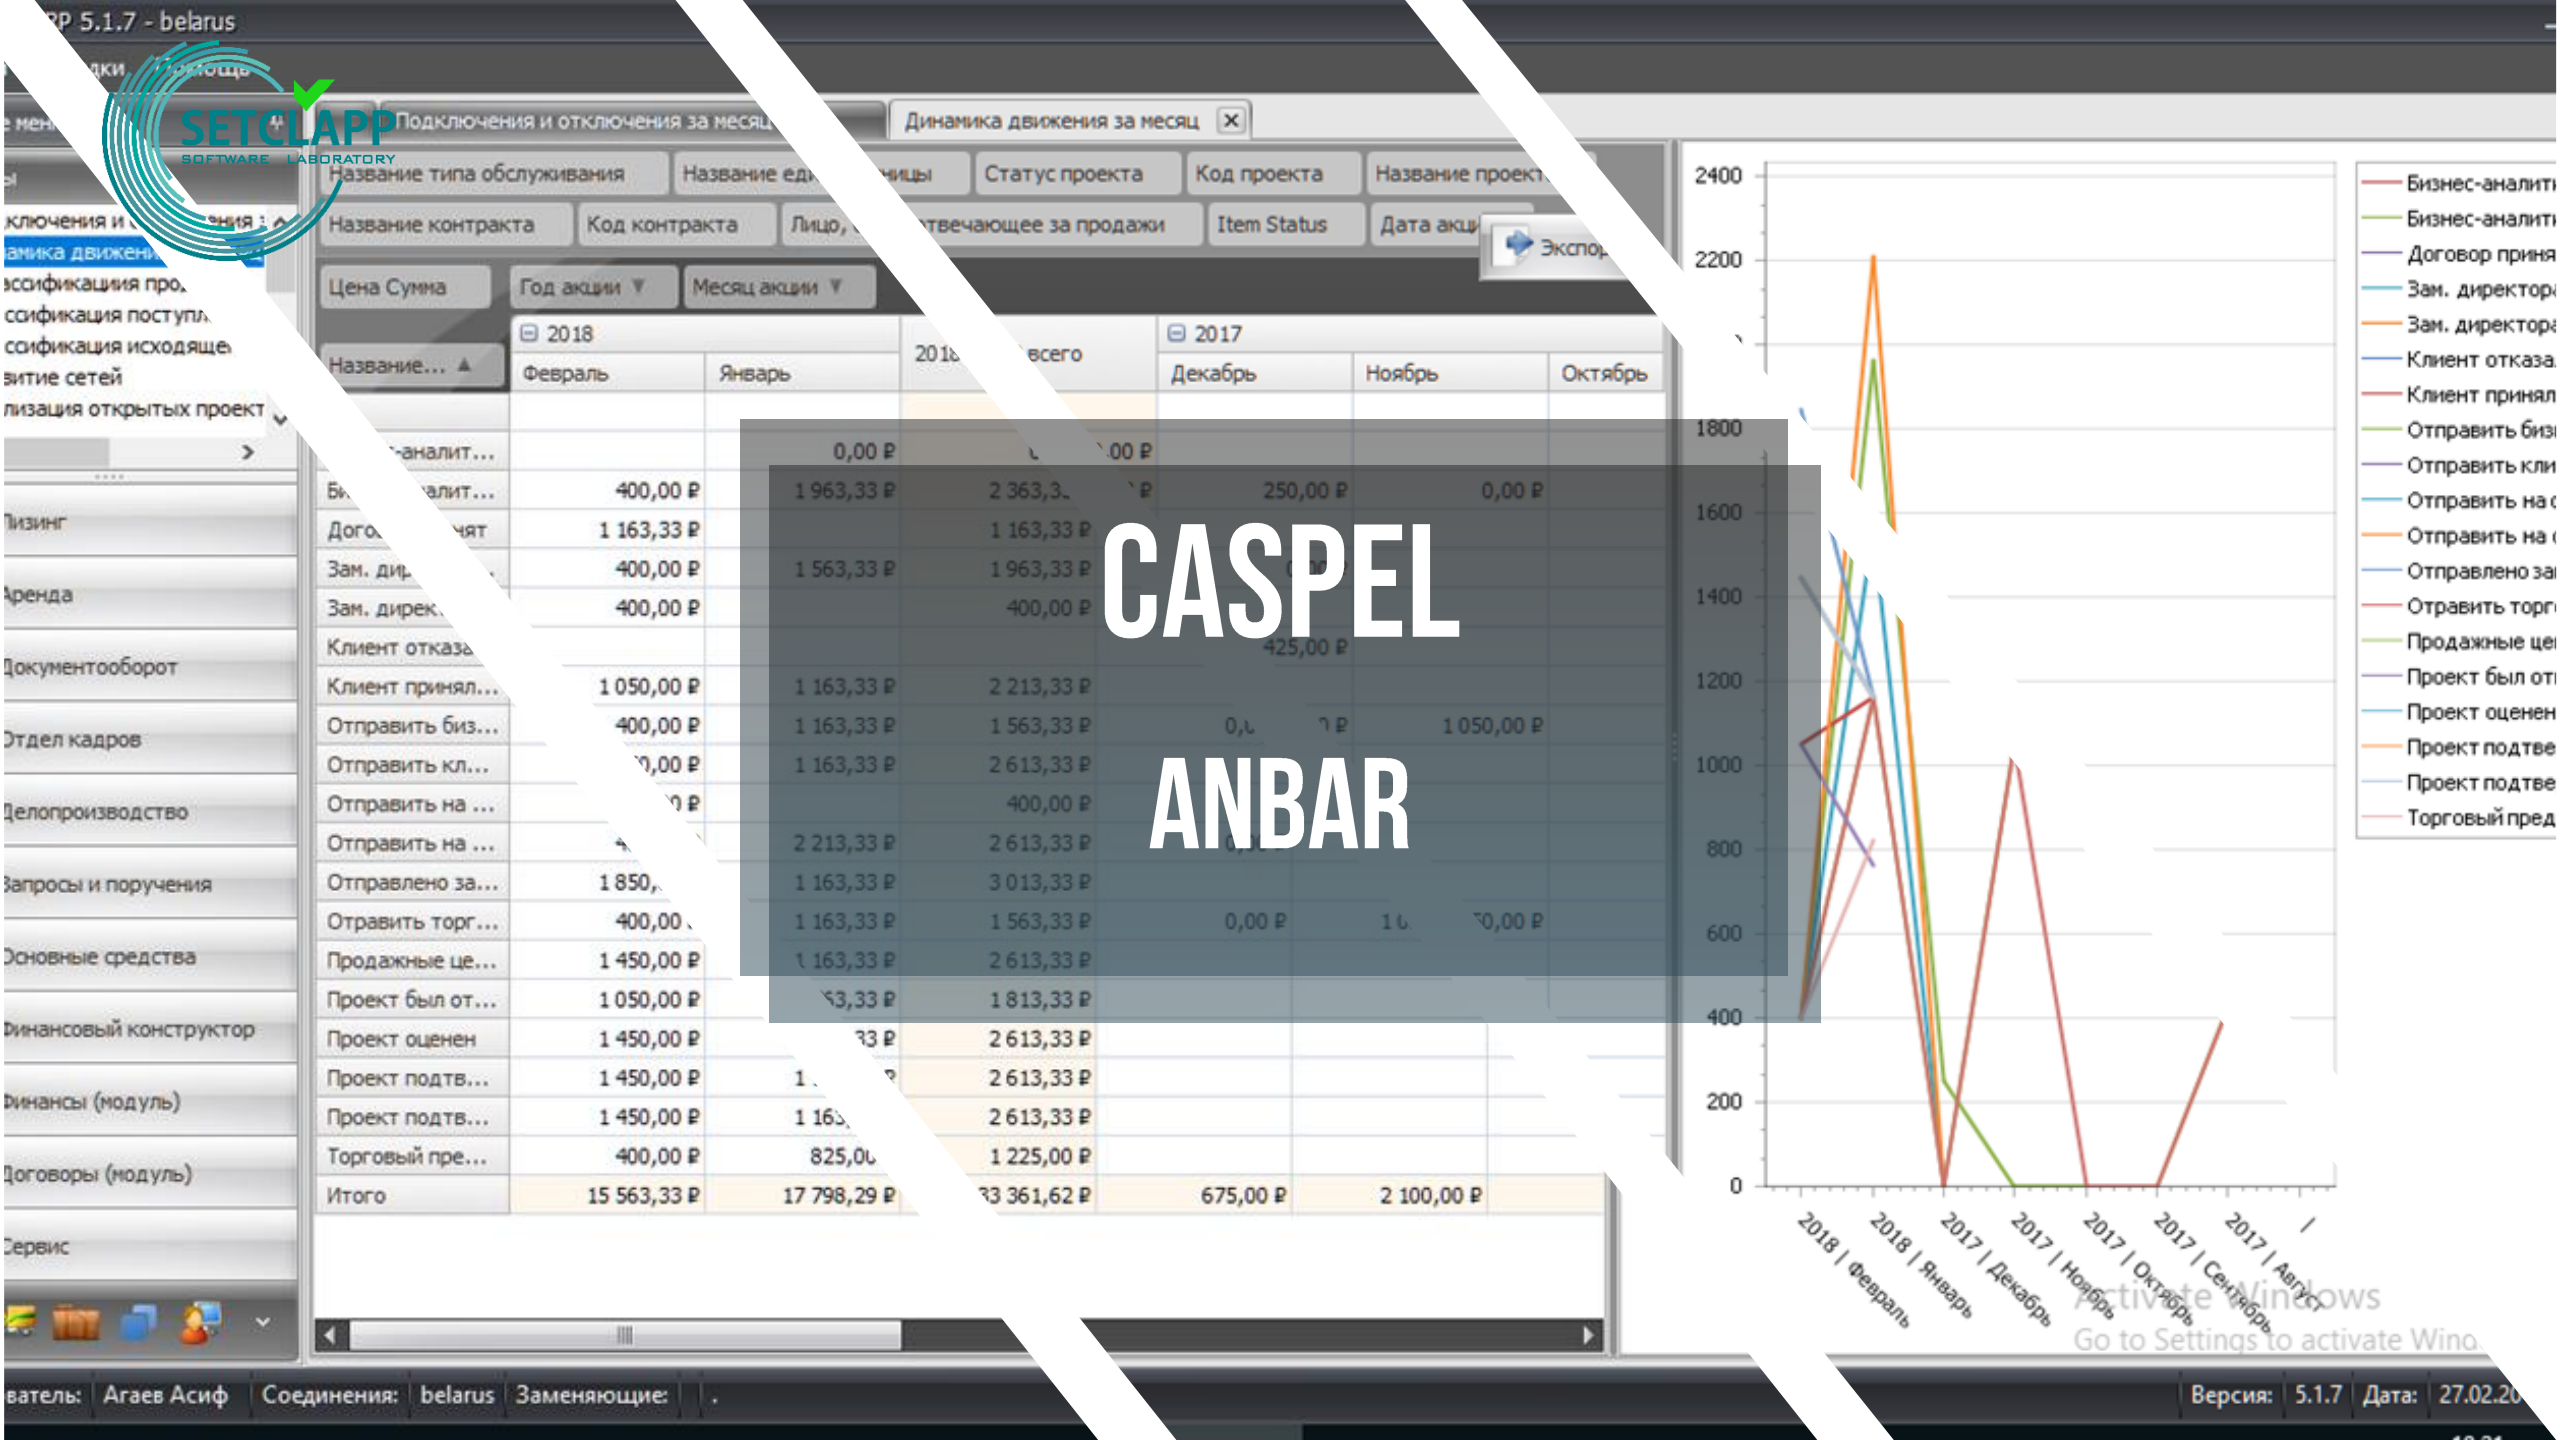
P 5.1.7 - belarus

SETCLAPP
SOFTWARE LABORATORY

Подключения и отключения за месяц
Динамика движения за месяц

Название типа обслуживания | Название ед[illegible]ицы | Статус проекта | Код проекта | Название проект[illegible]
Название контракта | Код контракта | Лицо, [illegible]твечающее за продажи | Item Status | Дата акц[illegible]
Экспор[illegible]
Цена Сумма | Год акции | Месяц акции

ключения и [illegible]ния
амика движени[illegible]
ссификация про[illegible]
ссификация поступл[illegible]
ссификация исходяще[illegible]
витие сетей
лизация открытых проект

Лизинг
Аренда
Документооборот
Отдел кадров
Делопроизводство
Запросы и поручения
Основные средства
Финансовый конструктор
Финансы (модуль)
Договоры (модуль)
Сервис

| Название... | 2018 Февраль | Январь | 2018 всего | 2017 Декабрь | Ноябрь | Октябрь |
|---|---|---|---|---|---|---|
| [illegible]-аналит... | | 0,00 ₽ | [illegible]00 ₽ | | | |
| Би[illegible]алит... | 400,00 ₽ | 1 963,33 ₽ | 2 363,3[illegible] ₽ | 250,00 ₽ | 0,00 ₽ | |
| Дого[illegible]нят | 1 163,33 ₽ | | 1 163,33 ₽ | | | |
| Зам. дир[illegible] | 400,00 ₽ | 1 563,33 ₽ | 1 963,33 ₽ | | | |
| Зам. дирек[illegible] | 400,00 ₽ | | 400,00 ₽ | | | |
| Клиент отказ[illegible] | | | | 425,00 ₽ | | |
| Клиент принял... | 1 050,00 ₽ | 1 163,33 ₽ | 2 213,33 ₽ | | | |
| Отправить биз... | 400,00 ₽ | 1 163,33 ₽ | 1 563,33 ₽ | 0,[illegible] | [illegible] ₽ | 1 050,00 ₽ |
| Отправить кл... | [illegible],00 ₽ | 1 163,33 ₽ | 2 613,33 ₽ | | | |
| Отправить на ... | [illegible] ₽ | | 400,00 ₽ | | | |
| Отправить на ... | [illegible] | 2 213,33 ₽ | 2 613,33 ₽ | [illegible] | | |
| Отправлено за... | 1 850,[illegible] | 1 163,33 ₽ | 3 013,33 ₽ | | | |
| Отравить торг... | 400,00 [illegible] | 1 163,33 ₽ | 1 563,33 ₽ | 0,00 ₽ | 1 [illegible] | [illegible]0,00 ₽ |
| Продажные це... | 1 450,00 ₽ | 1 163,33 ₽ | 2 613,33 ₽ | | | |
| Проект был от... | 1 050,00 ₽ | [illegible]63,33 ₽ | 1 813,33 ₽ | | | |
| Проект оценен | 1 450,00 ₽ | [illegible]33 ₽ | 2 613,33 ₽ | | | |
| Проект подтв... | 1 450,00 ₽ | 1 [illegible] ₽ | 2 613,33 ₽ | | | |
| Проект подтв... | 1 450,00 ₽ | 1 16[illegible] | 2 613,33 ₽ | | | |
| Торговый пре... | 400,00 ₽ | 825,0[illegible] | 1 225,00 ₽ | | | |
| Итого | 15 563,33 ₽ | 17 798,29 ₽ | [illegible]3 361,62 ₽ | 675,00 ₽ | 2 100,00 ₽ | |

CASPEL
ANBAR

2400
2200
1800
1600
1400
1200
1000
800
600
400
200
0

2018 | Февраль
2018 | Январь
2017 | Декабрь
2017 | Ноябрь
2017 | Октябрь
2017 | Сентябрь
2017 | Август

Бизнес-аналити
Бизнес-аналити
Договор приня
Зам. директора
Зам. директора
Клиент отказа
Клиент принял
Отправить биз
Отправить кли
Отправить на
Отправить на
Отправлено за
Отравить торг
Продажные це
Проект был от
Проект оценен
Проект подтве
Проект подтве
Торговый пред

Activate Windows
Go to Settings to activate Wind

ватель: Агаев Асиф | Соединения: belarus | Заменяющие: | Версия: 5.1.7 | Дата: 27.02.20